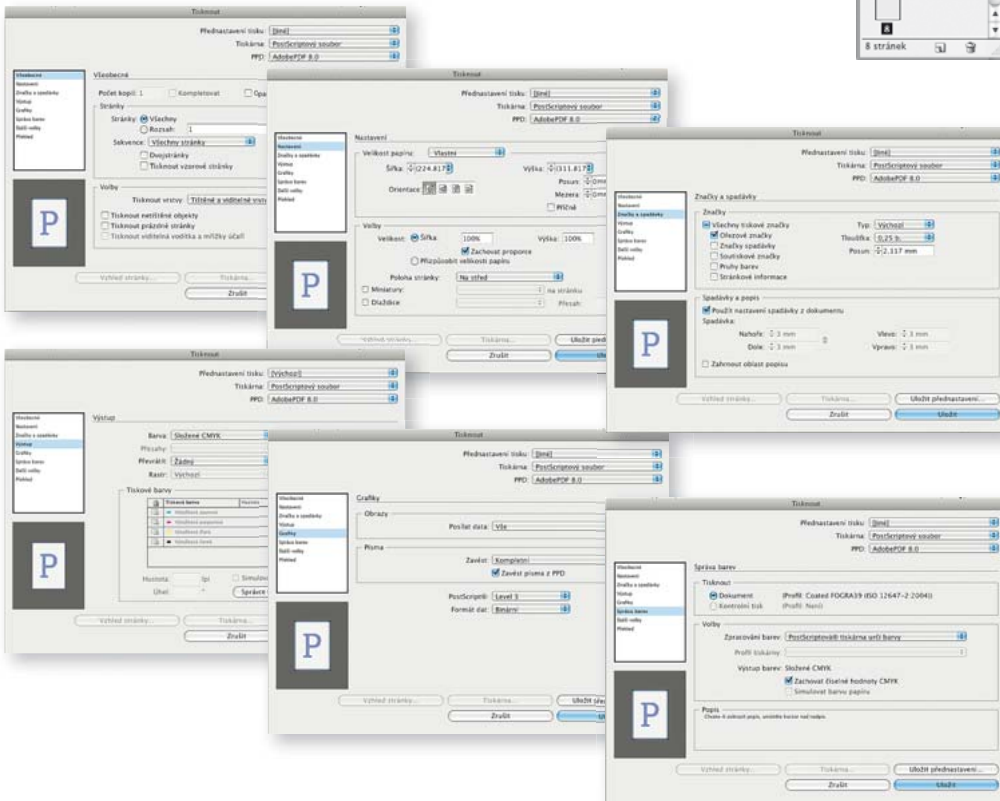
8 stránek

Tisknout

Přednastavení tisku: [Jiné]
Tiskárna: PostScriptový soubor
PPD: AdobePDF 8.0

Všeobecné
Nastavení
Značky a spadávky
Výstup
Grafiky
Správa barev
Další volby
Přehled

Všeobecné
Počet kopií: 1
Kompletovat
Opa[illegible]

Stránky
Stránky: Všechny
Rozsah: 1
Sekvence: Všechny stránky
Dvojstránky
Tisknout vzorové stránky

Volby
Tisknout vrstvy: Tištěné a viditelné vrst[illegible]
Tisknout netištěné objekty
Tisknout prázdné stránky
Tisknout viditelná vodítka a mřížky účaří

P

Vzhled stránky...
Tiskárna...
Zrušit

Tisknout

Přednastavení tisku: [Jiné]
Tiskárna: PostScriptový soubor
PPD: AdobePDF 8.0

Všeobecné
Nastavení
Značky a spadávky
Výstup
Grafiky
Správa barev
Další volby
Přehled

Nastavení
Velikost papíru: Vlastní
Šířka: 224.817
Výška: 311.817
Orientace:
Posun: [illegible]
Mezera: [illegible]
Příčně

Volby
Velikost: Šířka: 100%
Výška: 100%
Zachovat proporce
Přizpůsobit velikosti papíru
Poloha stránky: Na střed
Miniatury:
na stránku
Dlaždice:
Přesah:

P

Vzhled stránky...
Tiskárna...
Uložit pře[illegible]
Zrušit
Ulo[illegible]

Tisknout

Přednastavení tisku: [Jiné]
Tiskárna: PostScriptový soubor
PPD: AdobePDF 8.0

Všeobecné
Nastavení
Značky a spadávky
Výstup
Grafiky
Správa barev
Další volby
Přehled

Značky a spadávky
Značky
Všechny tiskové značky
Ořezové značky
Značky spadávky
Soutiskové značky
Pruhy barev
Stránkové informace
Typ: Výchozí
Tloušťka: 0,25 b.
Posun: 2.117 mm

Spadávky a popis
Použít nastavení spadávky z dokumentu
Spadávka:
Nahoře: 3 mm
Dole: 3 mm
Vlevo: 3 mm
Vpravo: 3 mm
Zahrnout oblast popisu

P

Vzhled stránky...
Tiskárna...
Uložit přednastavení...
Zrušit
Uložit

Tisknout

Přednastavení tisku: [Výchozí]
Tiskárna: PostScriptový soubor
PPD: AdobePDF 8.0

Všeobecné
Nastavení
Značky a spadávky
Výstup
Grafiky
Správa barev
Další volby
Přehled

Výstup
Barva: Složené CMYK
Přesahy:
Převrátit: Žádné
Rastr: Výchozí

Tiskové barvy
Tisková barva
Hustota
Všechny azurové
Všechny purpurové
Všechny žluté
Všechny černé

Hustota:
lpi
Úhel:
Simulov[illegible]
Správce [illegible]

P

Vzhled stránky...
Tiskárna...
Zrušit

Tisknout

Přednastavení tisku: [Jiné]
Tiskárna: PostScriptový soubor
PPD: AdobePDF 8.0

Všeobecné
Nastavení
Značky a spadávky
Výstup
Grafiky
Správa barev
Další volby
Přehled

Grafiky
Obrazy
Posílat data: Vše

Písma
Zavést: Kompletní
Zavést písma z PPD

PostScript®: Level 3
Formát dat: Binární

P

Vzhled stránky...
Tiskárna...
Uložit pře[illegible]
Zrušit
Ulo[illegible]

Tisknout

Přednastavení tisku: [Jiné]
Tiskárna: PostScriptový soubor
PPD: AdobePDF 8.0

Všeobecné
Nastavení
Značky a spadávky
Výstup
Grafiky
Správa barev
Další volby
Přehled

Správa barev
Tisknout
Dokument
(Profil: Coated FOGRA39 (ISO 12647-2:2004))
Kontrolní tisk
(Profil: Není)

Volby
Zpracování barev: PostScriptová tiskárna určí barvy
Profil tiskárny:
Výstup barev: Složené CMYK
Zachovat číselné hodnoty CMYK
Simulovat barvu papíru

Popis
Chcete-li zobrazit popis, umístěte kurzor nad nadpis.

P

Vzhled stránky...
Tiskárna...
Uložit přednastavení...
Zrušit
Uložit